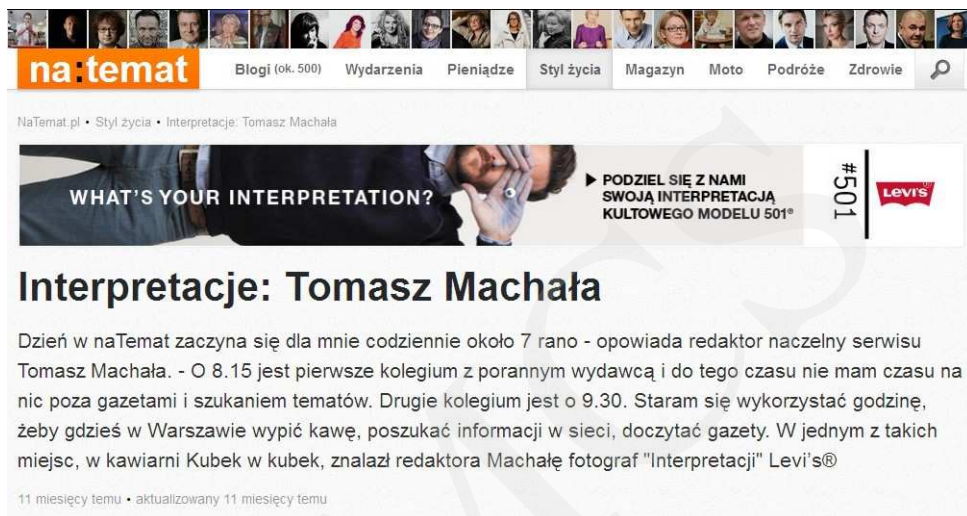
na:temat

Blogi (ok. 500) Wydarzenia Pieniądze Styl życia Magazyn Moto Podróże Zdrowie

NaTemat.pl • Styl życia • Interpretacje: Tomasz Machała

WHAT'S YOUR INTERPRETATION?

▶ PODZIEL SIĘ Z NAMI SWOJĄ INTERPRETACJĄ KULTOWEGO MODELU 501®

#501

Levi's

Interpretacje: Tomasz Machała

Dzień w naTemat zaczyna się dla mnie codziennie około 7 rano - opowiada redaktor naczelny serwisu Tomasz Machała. - O 8.15 jest pierwsze kolegium z porannym wydawcą i do tego czasu nie mam czasu na nic poza gazetami i szukaniem tematów. Drugie kolegium jest o 9.30. Staram się wykorzystać godzinę, żeby gdzieś w Warszawie wypić kawę, poszukać informacji w sieci, doczytać gazety. W jednym z takich miejsc, w kawiarni Kubek w kubek, znalazł redaktora Machałę fotograf "Interpretacji" Levi's®

11 miesięcy temu • aktualizowany 11 miesięcy temu